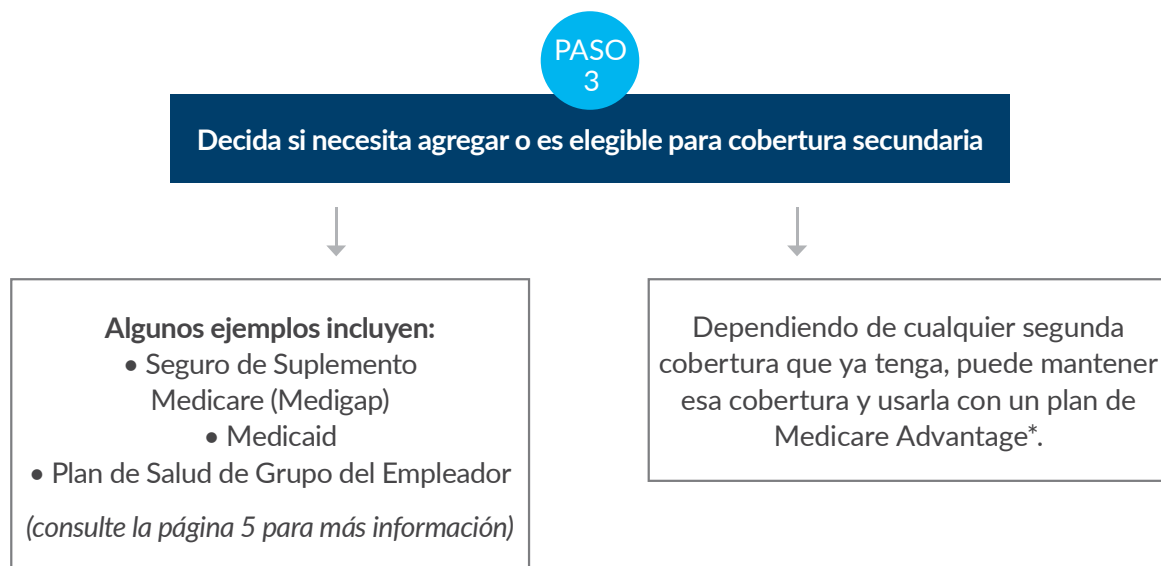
PASO 3

Decida si necesita agregar o es elegible para cobertura secundaria

Algunos ejemplos incluyen:
• Seguro de Suplemento Medicare (Medigap)
• Medicaid
• Plan de Salud de Grupo del Empleador
(consulte la página 5 para más información)

Dependiendo de cualquier segunda cobertura que ya tenga, puede mantener esa cobertura y usarla con un plan de Medicare Advantage*.